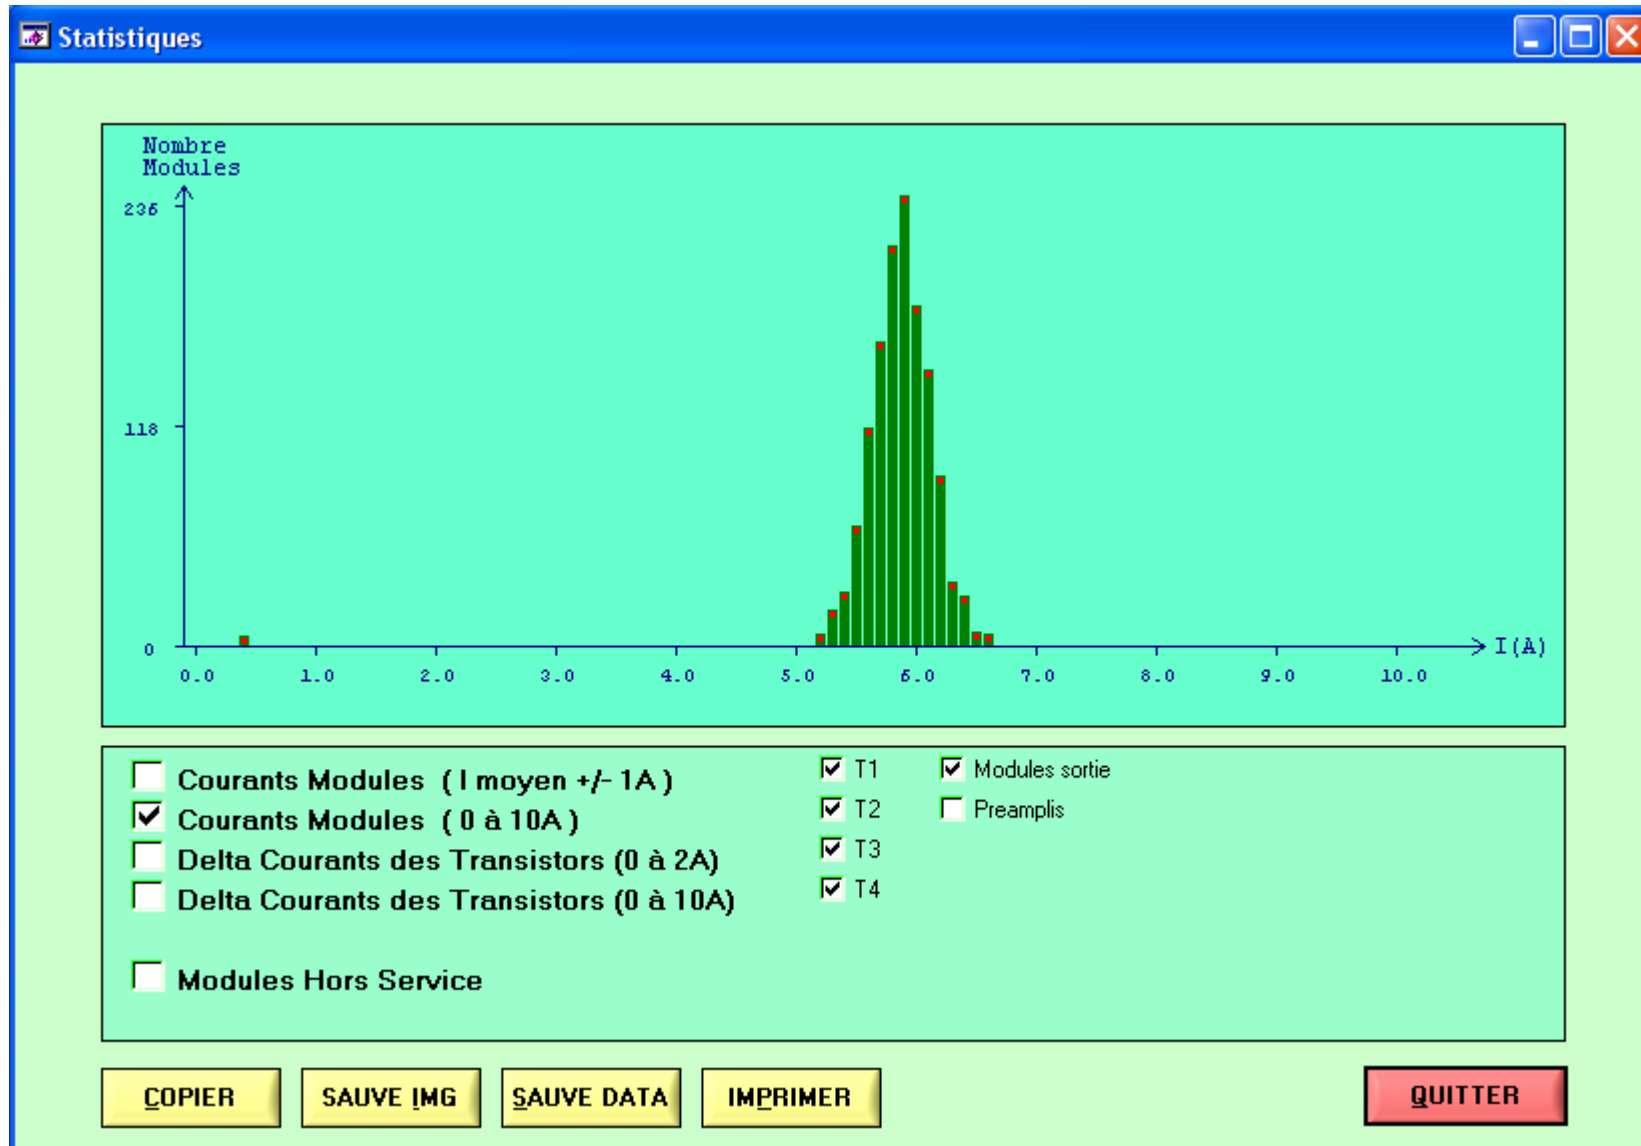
Statistiques

Nombre Modules

236

118

0

0.0 1.0 2.0 3.0 4.0 5.0 6.0 7.0 8.0 9.0 10.0

I(A)

Courants Modules ( I moyen +/- 1A )
Courants Modules ( 0 à 10A )
Delta Courants des Transistors (0 à 2A)
Delta Courants des Transistors (0 à 10A)

Modules Hors Service

T1
T2
T3
T4

Modules sortie
Preamplis

COPIER
SAUVE IMG
SAUVE DATA
IMPRIMER
QUITTER